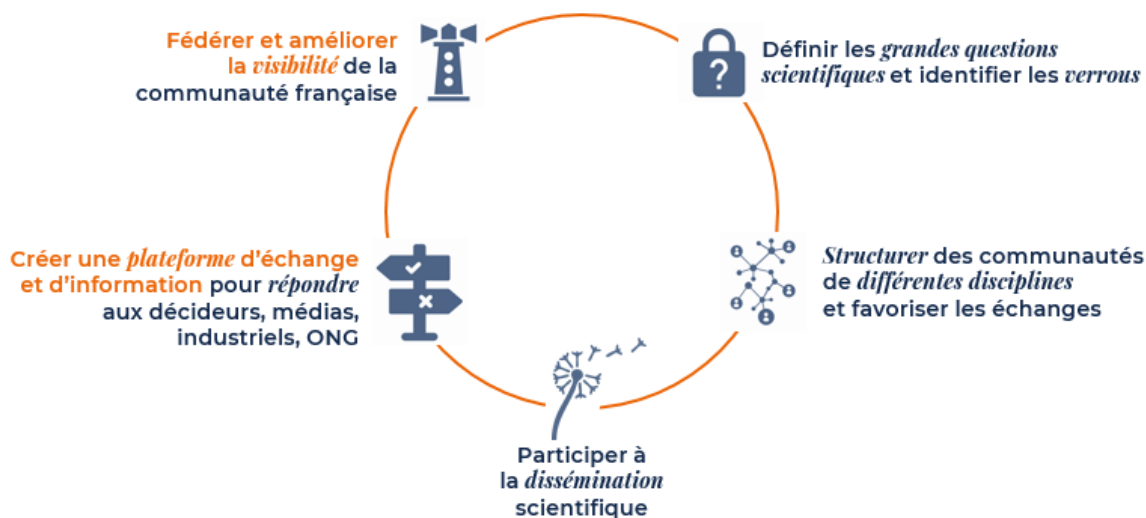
Fédérer et améliorer la visibilité de la communauté française

Définir les grandes questions scientifiques et identifier les verrous

Créer une plateforme d'échange et d'information pour répondre aux décideurs, médias, industriels, ONG

Structurer des communautés de différentes disciplines et favoriser les échanges

Participer à la dissémination scientifique